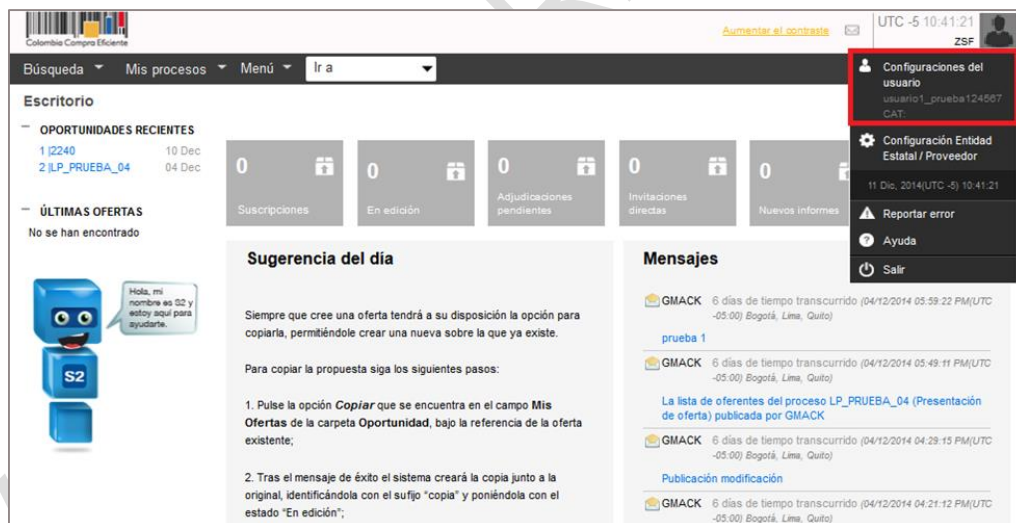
Colombia Compra Eficiente

Aumentar el contraste

UTC -5 10:41:21

ZSF

Búsqueda Mis procesos Menú Ir a

Configuraciones del usuario
usuario1_prueba124567
CAT:

Configuración Entidad Estatal / Proveedor

11 Dic, 2014(UTC -5) 10:41:21

Reportar error

Ayuda

Salir

Escritorio

OPORTUNIDADES RECIENTES

1 |2240 10 Dec
2 |LP_PRUEBA_04 04 Dec

ÚLTIMAS OFERTAS

No se han encontrado

Hola, mi nombre es S2 y estoy aquí para ayudarte.

S2

0 Suscripciones

0 En edición

0 Adjudicaciones pendientes

0 Invitaciones directas

0 Nuevos informes

Sugerencia del día

Siempre que cree una oferta tendrá a su disposición la opción para copiarla, permitiéndole crear una nueva sobre la que ya existe.

Para copiar la propuesta siga los siguientes pasos:

1. Pulse la opción **Copiar** que se encuentra en el campo **Mis Ofertas** de la carpeta **Oportunidad**, bajo la referencia de la oferta existente;

2. Tras el mensaje de éxito el sistema creará la copia junto a la original, identificándola con el sufijo "copia" y poniéndola con el estado "En edición";

Mensajes

GMACK 6 días de tiempo transcurrido (04/12/2014 05:59:22 PM(UTC -05:00) Bogotá, Lima, Quito)

prueba 1

GMACK 6 días de tiempo transcurrido (04/12/2014 05:49:11 PM(UTC -05:00) Bogotá, Lima, Quito)

La lista de oferentes del proceso LP_PRUEBA_04 (Presentación de oferta) publicada por GMACK

GMACK 6 días de tiempo transcurrido (04/12/2014 04:29:15 PM(UTC -05:00) Bogotá, Lima, Quito)

Publicación modificación

GMACK 6 días de tiempo transcurrido (04/12/2014 04:21:12 PM(UTC -05:00) Bogotá, Lima, Quito)